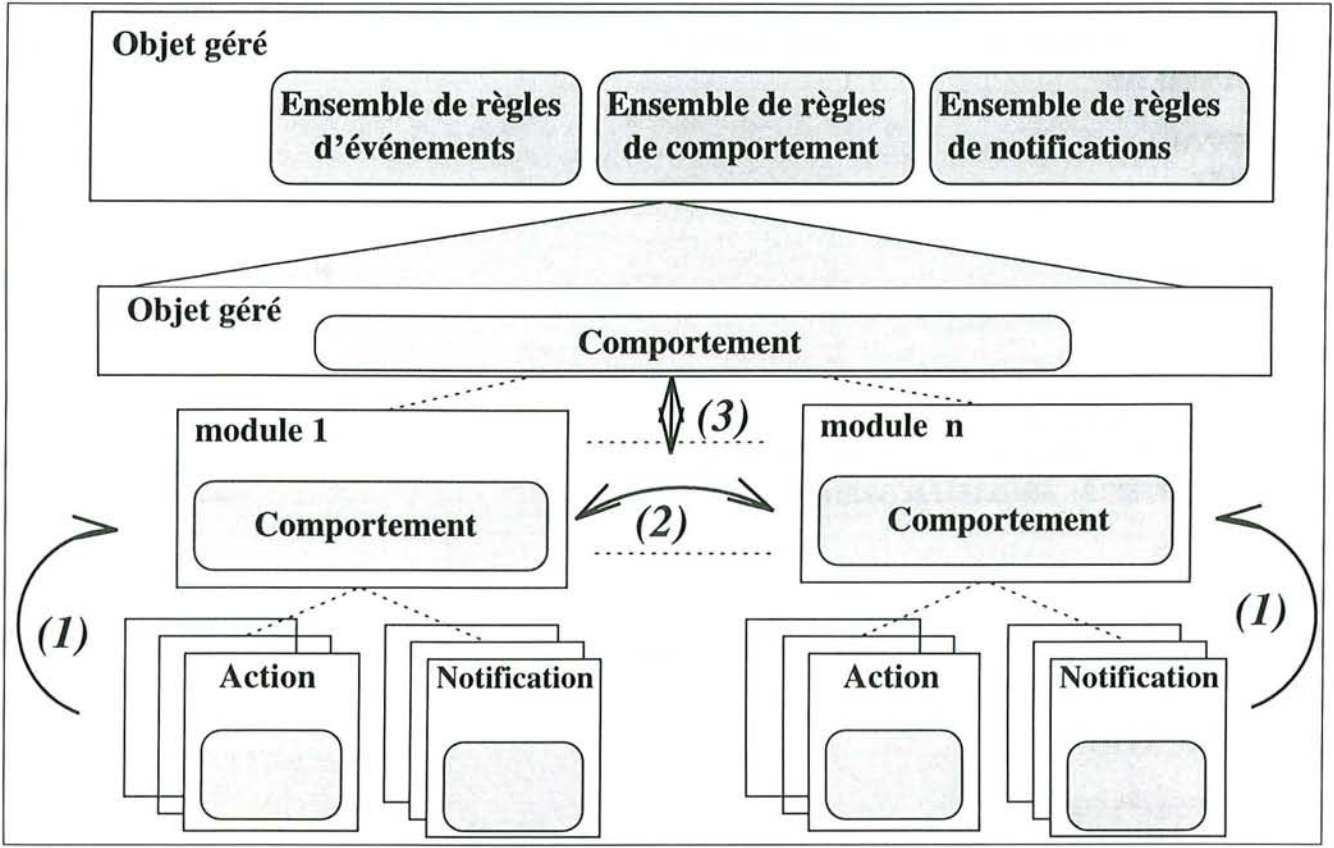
Objet géré

Ensemble de règles d'événements

Ensemble de règles de comportement

Ensemble de règles de notifications

Objet géré

Comportement

(3)

module 1

Comportement

(2)

module n

Comportement

(1)

Action

Notification

Action

Notification

(1)